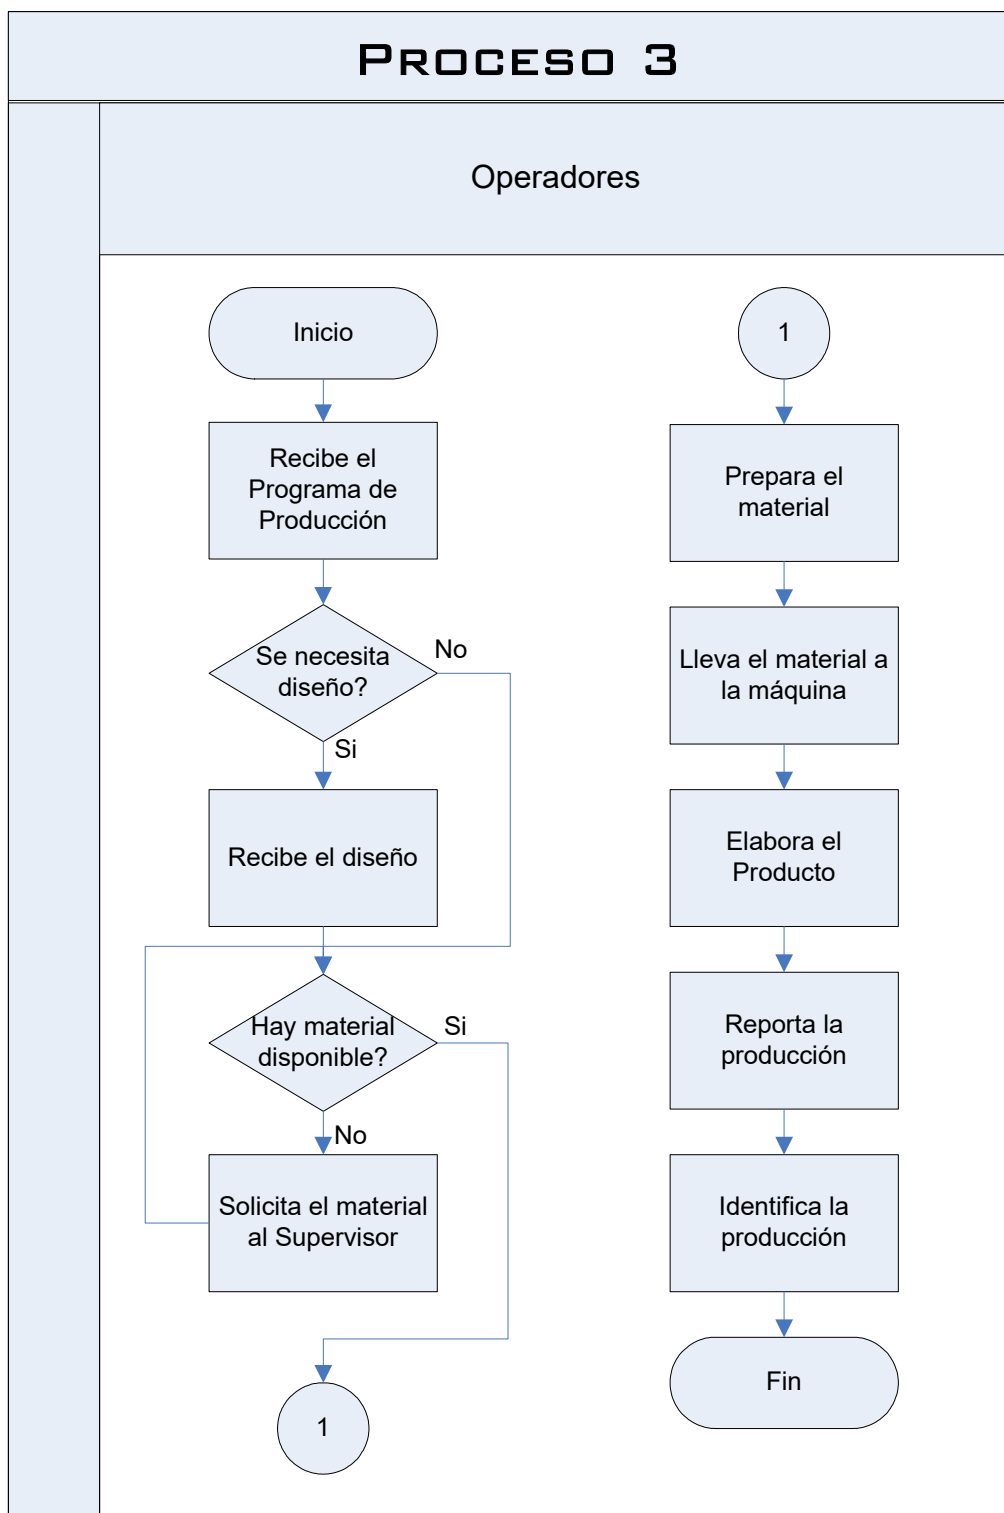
Proceso 3

Operadores

Inicio

Recibe el Programa de Producción

Se necesita diseño?

No

Si

Recibe el diseño

Hay material disponible?

Si

No

Solicita el material al Supervisor

1

1

Prepara el material

Lleva el material a la máquina

Elabora el Producto

Reporta la producción

Identifica la producción

Fin